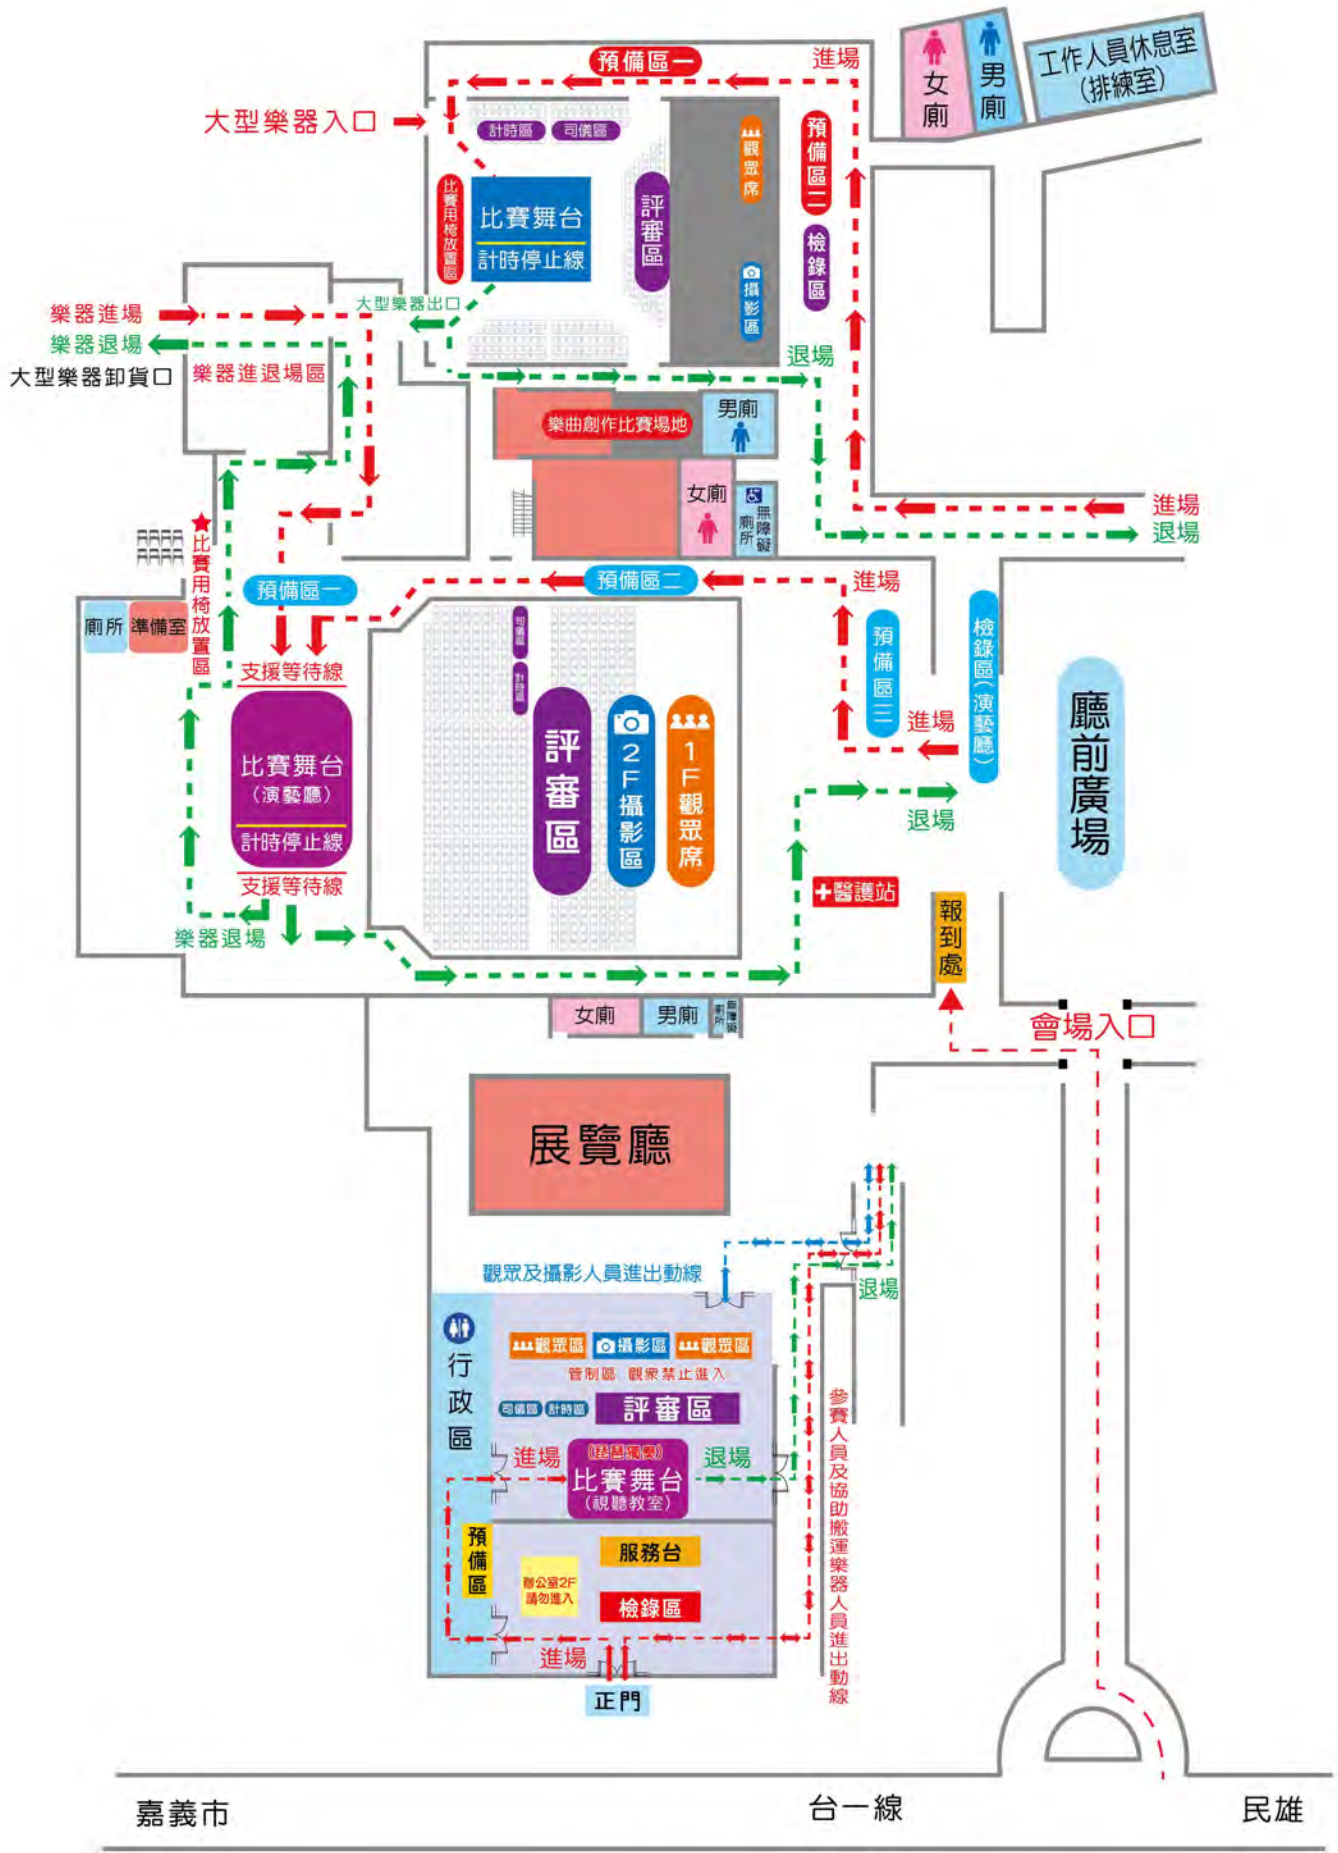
預備區一
進場
女廁
男廁
工作人員休息室（排練室）
大型樂器入口
計時區
司儀區
觀眾席
預備區二
比賽用椅放置區
比賽舞台
計時停止線
評審區
檢錄區
攝影區
樂器進場
大型樂器出口
樂器退場
大型樂器卸貨口
樂器進退場區
退場
樂曲創作比賽場地
男廁
女廁
無障礙廁所
進場
退場
比賽用椅放置區
預備區一
預備區二
進場
廁所
準備室
支援等待線
司儀區
計時區
預備區三
檢錄區（演藝廳）
比賽舞台（演藝廳）
計時停止線
評審區
2F攝影區
1F觀眾席
進場
廳前廣場
退場
支援等待線
醫護站
樂器退場
報到處
女廁
男廁
無障礙廁所
會場入口
展覽廳
觀眾及攝影人員進出動線
退場
行政區
觀眾區
攝影區
觀眾區
管制區 觀眾禁止進入
司儀區
計時區
評審區
進場
(藝術滿堂)
比賽舞台
（視聽教室）
退場
參賽人員及協助搬運樂器人員進出動線
預備區
服務台
辦公室2F 請勿進入
檢錄區
進場
正門
嘉義市
台一線
民雄